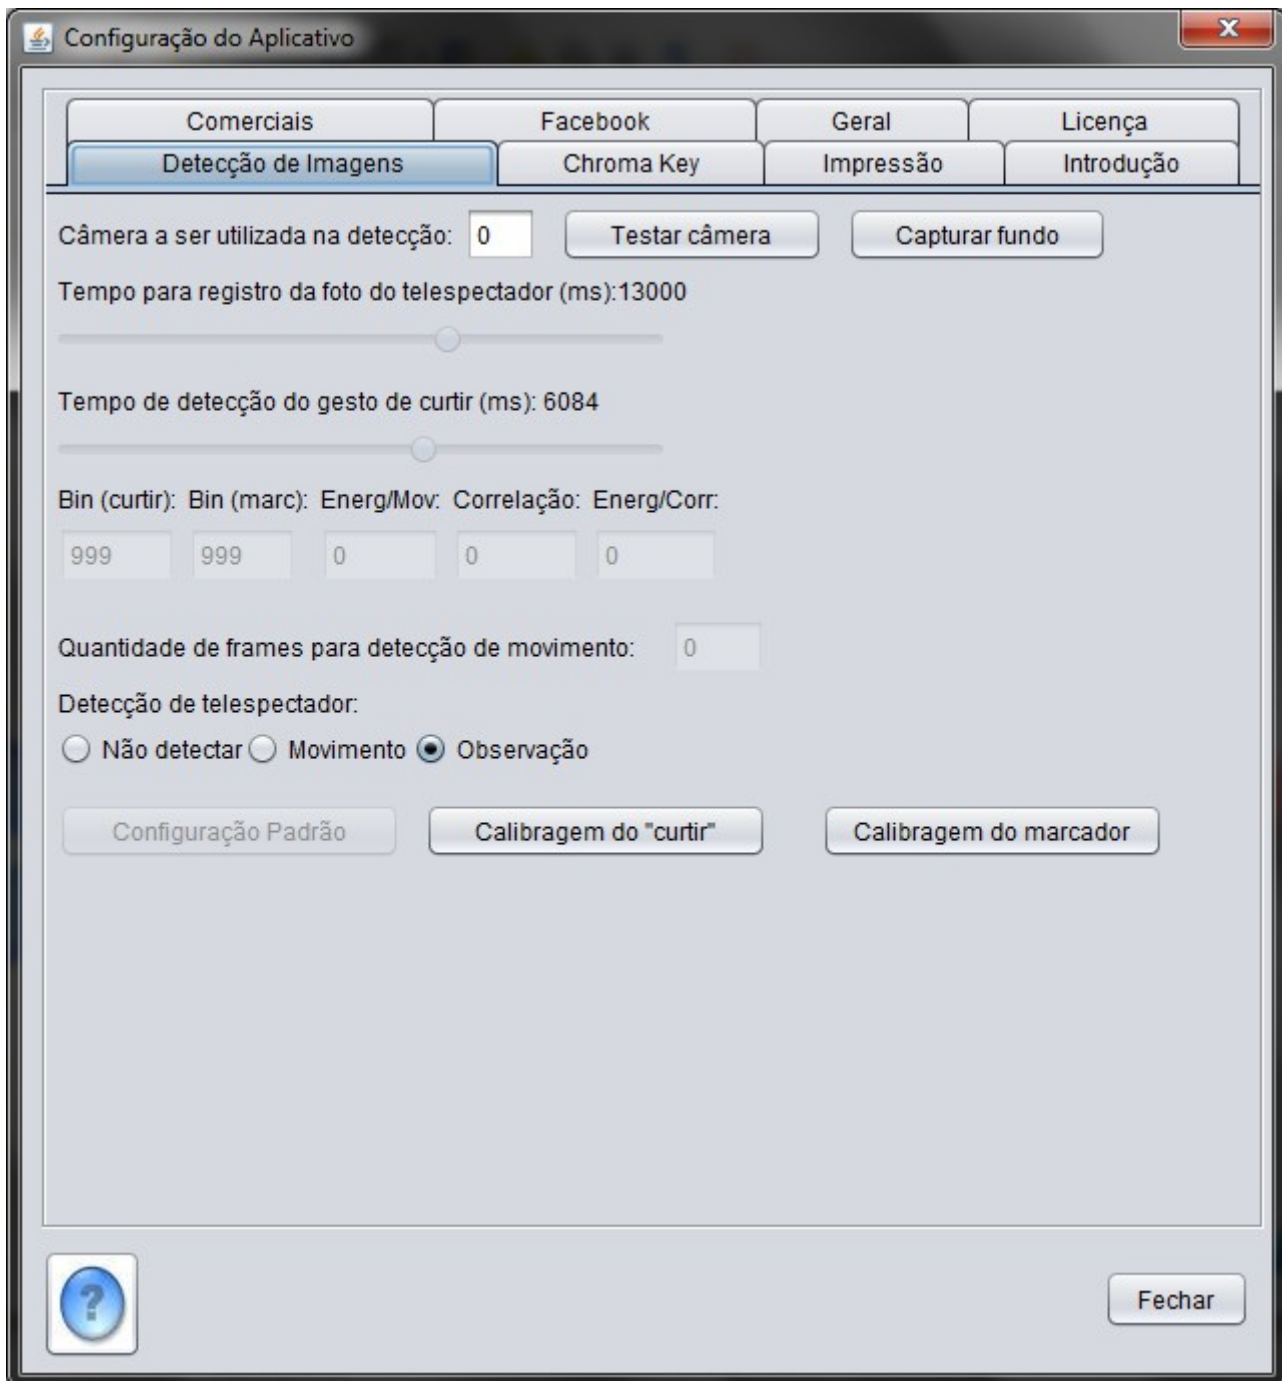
Configuração do Aplicativo

Comerciais | Facebook | Geral | Licença
Detecção de Imagens | Chroma Key | Impressão | Introdução

Câmera a ser utilizada na detecção: 0 Testar câmera Capturar fundo

Tempo para registro da foto do telespectador (ms):13000

Tempo de detecção do gesto de curtir (ms): 6084

Bin (curtir): Bin (marc): Energ/Mov: Correlação: Energ/Corr:
999 999 0 0 0

Quantidade de frames para detecção de movimento: 0

Detecção de telespectador:
Não detectar Movimento Observação

Configuração Padrão Calibragem do "curtir" Calibragem do marcador

?

Fechar